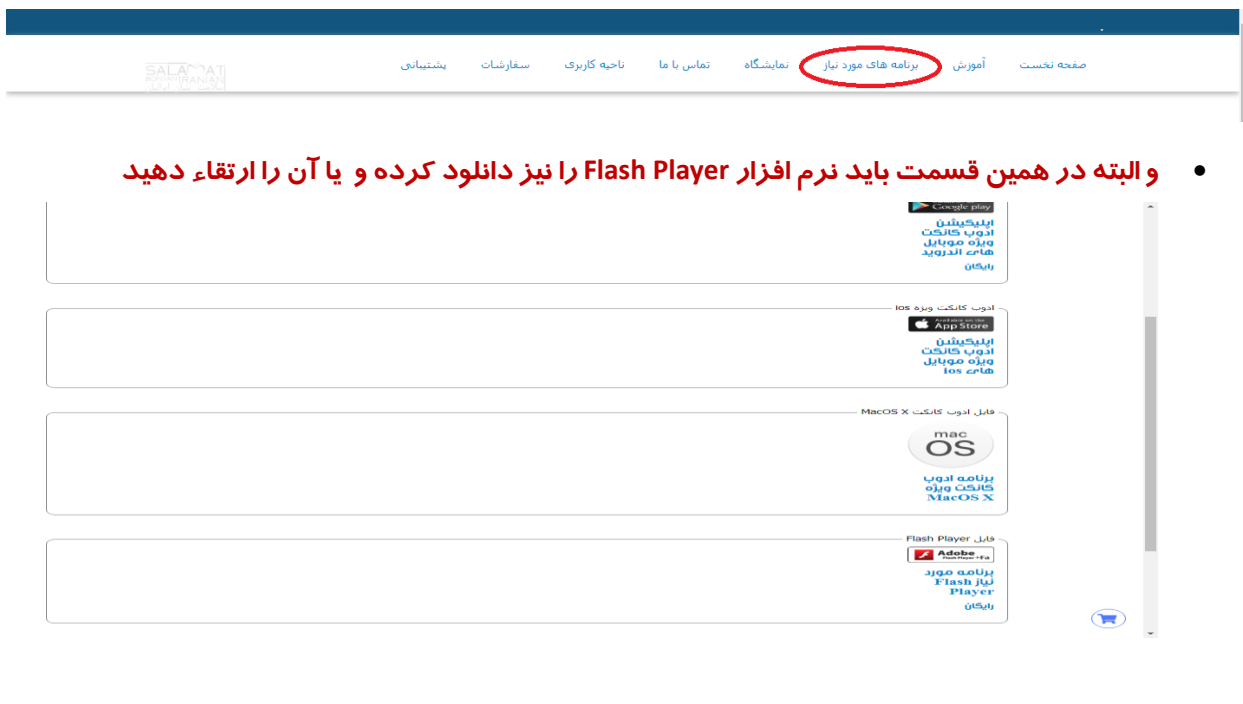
صفحه نخست آموزش برنامه های مورد نیاز نمایشگاه تماس با ما ناحیه کاربری سفارشات پشتیبانی

SALAMAT

• و البته در همین قسمت باید نرم افزار Flash Player را نیز دانلود کرده و یا آن را ارتقاء دهید

Google play
اپلیکیشن ادوب کانکت ویژه موبایل های اندروید
رایگان

ادوب کانکت ویژه ios
App Store
اپلیکیشن ادوب کانکت ویژه موبایل های ios

فایل ادوب کانکت MacOS X
mac OS
برنامه ادوب کانکت ویژه MacOS X

فایل Flash Player
Adobe
برنامه مورد نیاز Flash Player
رایگان